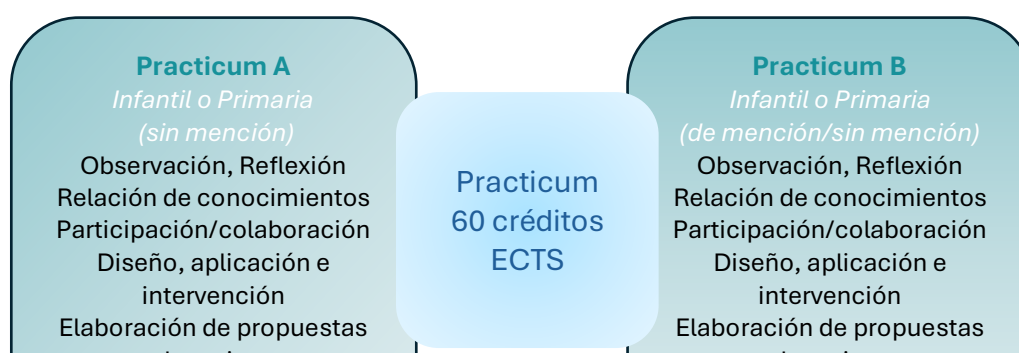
Practicum A
Infantil o Primaria
(sin mención)
Observación, Reflexión
Relación de conocimientos
Participación/colaboración
Diseño, aplicación e intervención
Elaboración de propuestas
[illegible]

Practicum
60 créditos
ECTS

Practicum B
Infantil o Primaria
(de mención/sin mención)
Observación, Reflexión
Relación de conocimientos
Participación/colaboración
Diseño, aplicación e intervención
Elaboración de propuestas
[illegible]